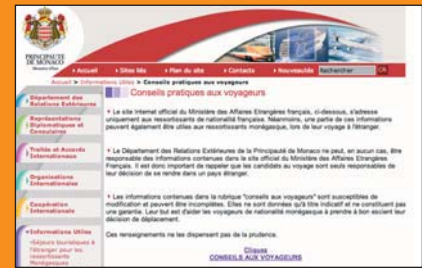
PRINCIPAUTÉ DE MONACO

Accueil | Sites liés | Plan du site | Contacts | Nouveautés | Rechercher | OK

Accueil > Informations utiles > Conseils pratiques aux voyageurs

Département des Relations Extérieures

Représentations Diplomatiques et Consulaires

Traités et Accords Internationaux

Organisations Internationales

Coopération Internationale

Informations Utiles

Séjours touristiques à l'étranger pour les ressortissants Monégasques

Conseils pratiques aux voyageurs

Le site Internet officiel du Ministère des Affaires Étrangères français, ci-dessous, s'adresse uniquement aux ressortissants de nationalité française. Néanmoins, une partie de ces informations peuvent également être utiles aux ressortissants monégasque, lors de leur voyage à l'étranger.

Le Département des Relations Extérieures de la Principauté de Monaco ne peut, en aucun cas, être responsable des informations contenues dans le site officiel du Ministère des Affaires Étrangères Français. Il est donc important de rappeler que les candidats au voyage sont seuls responsables de leur décision de se rendre dans un pays étranger.

Les informations contenues dans la rubrique "conseils aux voyageurs" sont susceptibles de modification et peuvent être incomplètes. Elles ne sont données qu'à titre indicatif et ne constituent pas une garantie. Leur but est d'aider les voyageurs de nationalité monégasque à prendre à bon escient leur décision de déplacement.

Ces renseignements ne les dispensent pas de la prudence.

Cliquez
CONSEILS AUX VOYAGEURS